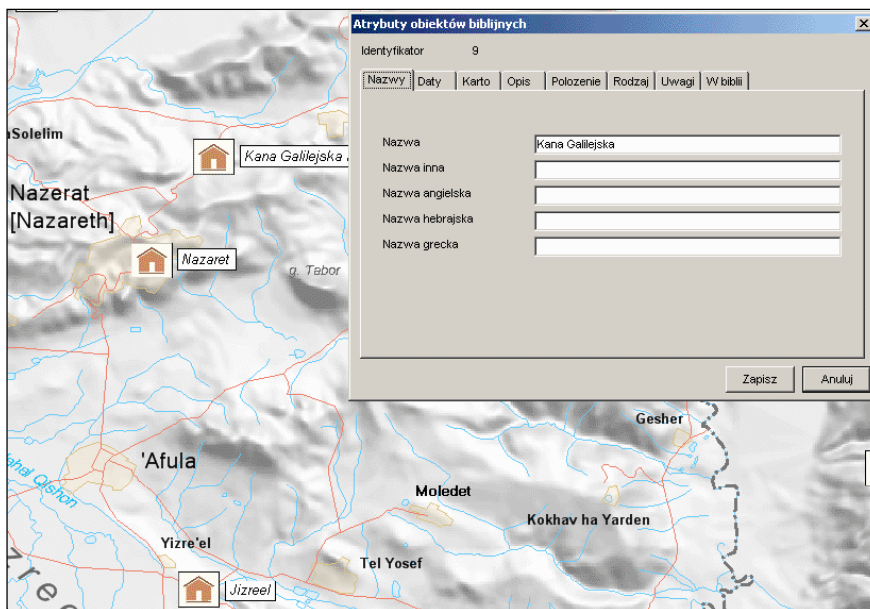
Atrybuty obiektów biblijnych

Identyfikator 9

Nazwy | Daty | Karto | Opis | Polozenie | Rodzaj | Uwagi | W biblii

Nazwa Kana Galilejska
Nazwa inna
Nazwa angielska
Nazwa hebrajska
Nazwa grecka

Zapisz
Anuluj

Solelim
Kana Galilejska
Nazerat [Nazareth]
Nazaret
g. Tabor
Gesher
'Afula
Nahal Qishon
Moledet
Kokhav ha Yarden
Yizre'el
Tel Yosef
Jizreel